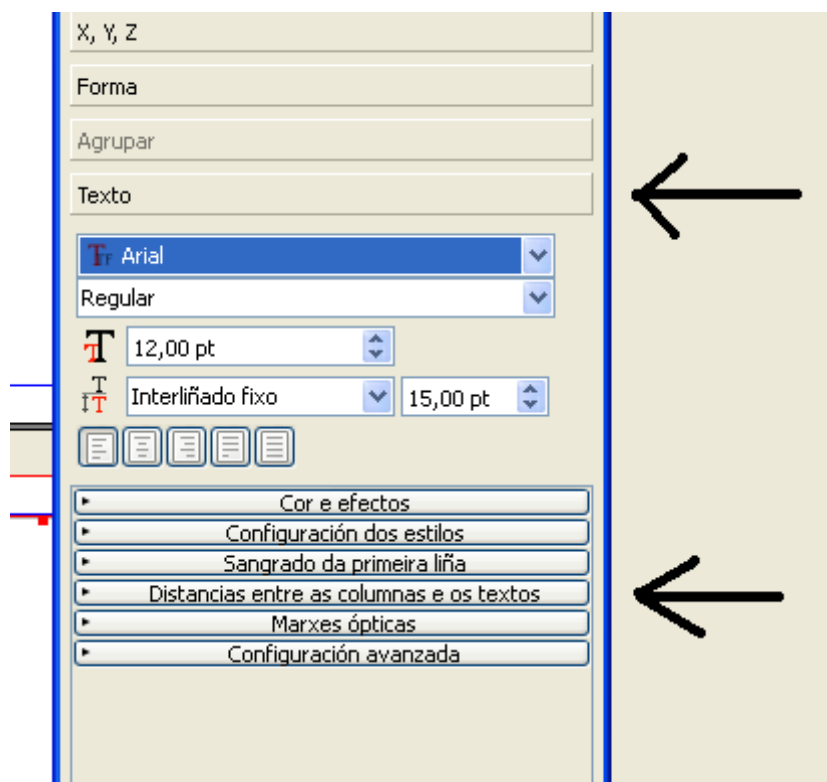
X, Y, Z

Forma

Agrupar

Texto

Arial

Regular

12,00 pt

Interliñado fixo

15,00 pt

Cor e efectos

Configuración dos estilos

Sangrado da primeira liña

Distancias entre as columnas e os textos

Marxes ópticas

Configuración avanzada